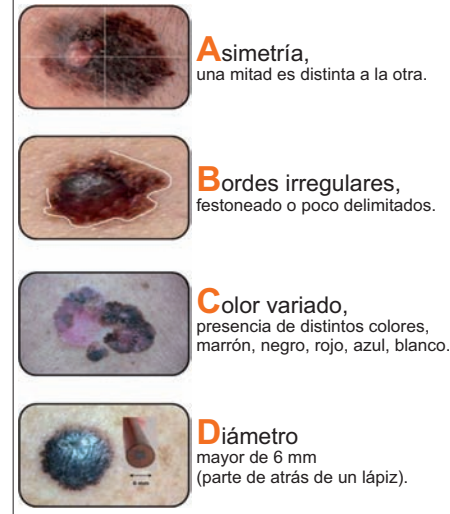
Asimetría,
una mitad es distinta a la otra.

Bordes irregulares,
festoneado o poco delimitados.

Color variado,
presencia de distintos colores, marrón, negro, rojo, azul, blanco.

6 mm

Diámetro
mayor de 6 mm
(parte de atrás de un lápiz).